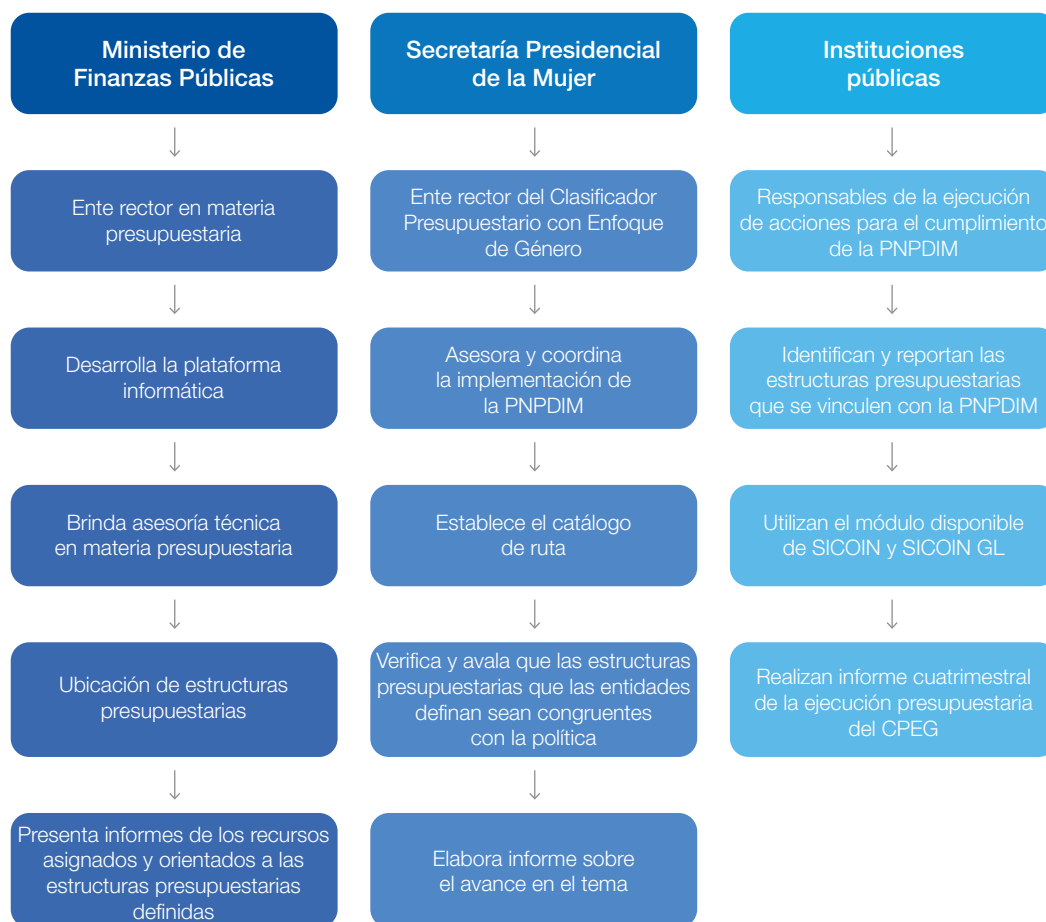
Ministerio de Finanzas Públicas

Ente rector en materia presupuestaria

Desarrolla la plataforma informática

Brinda asesoría técnica en materia presupuestaria

Ubicación de estructuras presupuestarias

Presenta informes de los recursos asignados y orientados a las estructuras presupuestarias definidas

Secretaría Presidencial de la Mujer

Ente rector del Clasificador Presupuestario con Enfoque de Género

Asesora y coordina la implementación de la PNPDIM

Establece el catálogo de ruta

Verifica y avala que las estructuras presupuestarias que las entidades definan sean congruentes con la política

Elabora informe sobre el avance en el tema

Instituciones públicas

Responsables de la ejecución de acciones para el cumplimiento de la PNPDIM

Identifican y reportan las estructuras presupuestarias que se vinculen con la PNPDIM

Utilizan el módulo disponible de SICOIN y SICOIN GL

Realizan informe cuatrimestral de la ejecución presupuestaria del CPEG